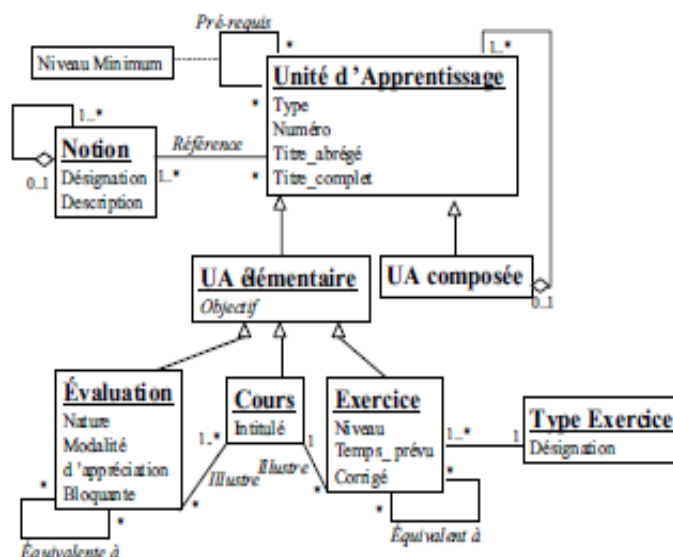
Pré-requis

*

Niveau Minimum

1..*

Unité d'Apprentissage

Type
Numéro
Titre_abrégé
Titre_complet

*

*

1..*

Notion

Désignation
Description

0..1

Référence

1..*

UA élémentaire

Objectif

UA composée

0..1

Évaluation

Nature
Modalité d'appréciation
Bloquante

Cours

Intitulé

Exercice

Niveau
Temps_prévu
Corrigé

Type Exercice

Désignation

1..*

1

1..*

1

Illustre

Illustre

*

*

*

*

*

*

Équivalente à

Équivalent à